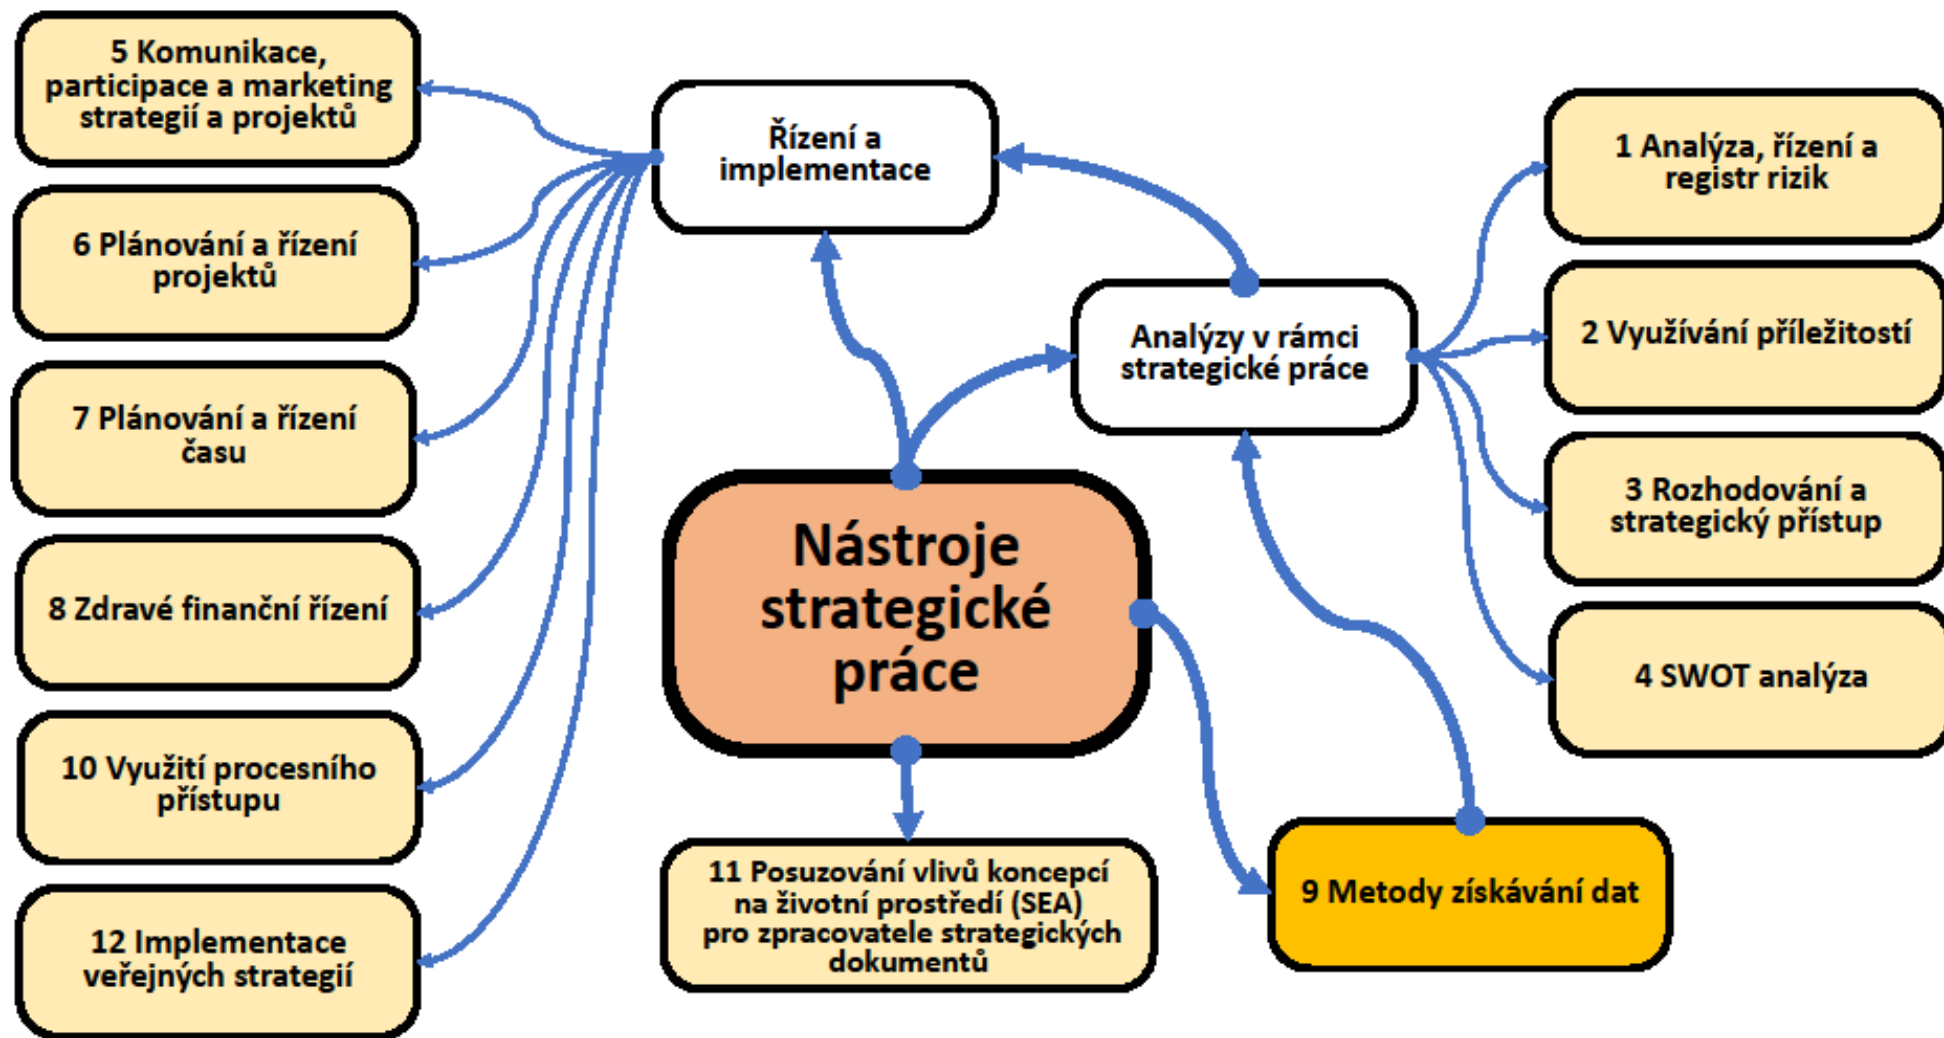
5 Komunikace, participace a marketing strategií a projektů

6 Plánování a řízení projektů

7 Plánování a řízení času

8 Zdravé finanční řízení

10 Využití procesního přístupu

12 Implementace veřejných strategií

Řízení a implementace

Analýzy v rámci strategické práce

Nástroje strategické práce

11 Posuzování vlivů koncepcí na životní prostředí (SEA) pro zpracovatele strategických dokumentů

9 Metody získávání dat

1 Analýza, řízení a registr rizik

2 Využívání příležitostí

3 Rozhodování a strategický přístup

4 SWOT analýza